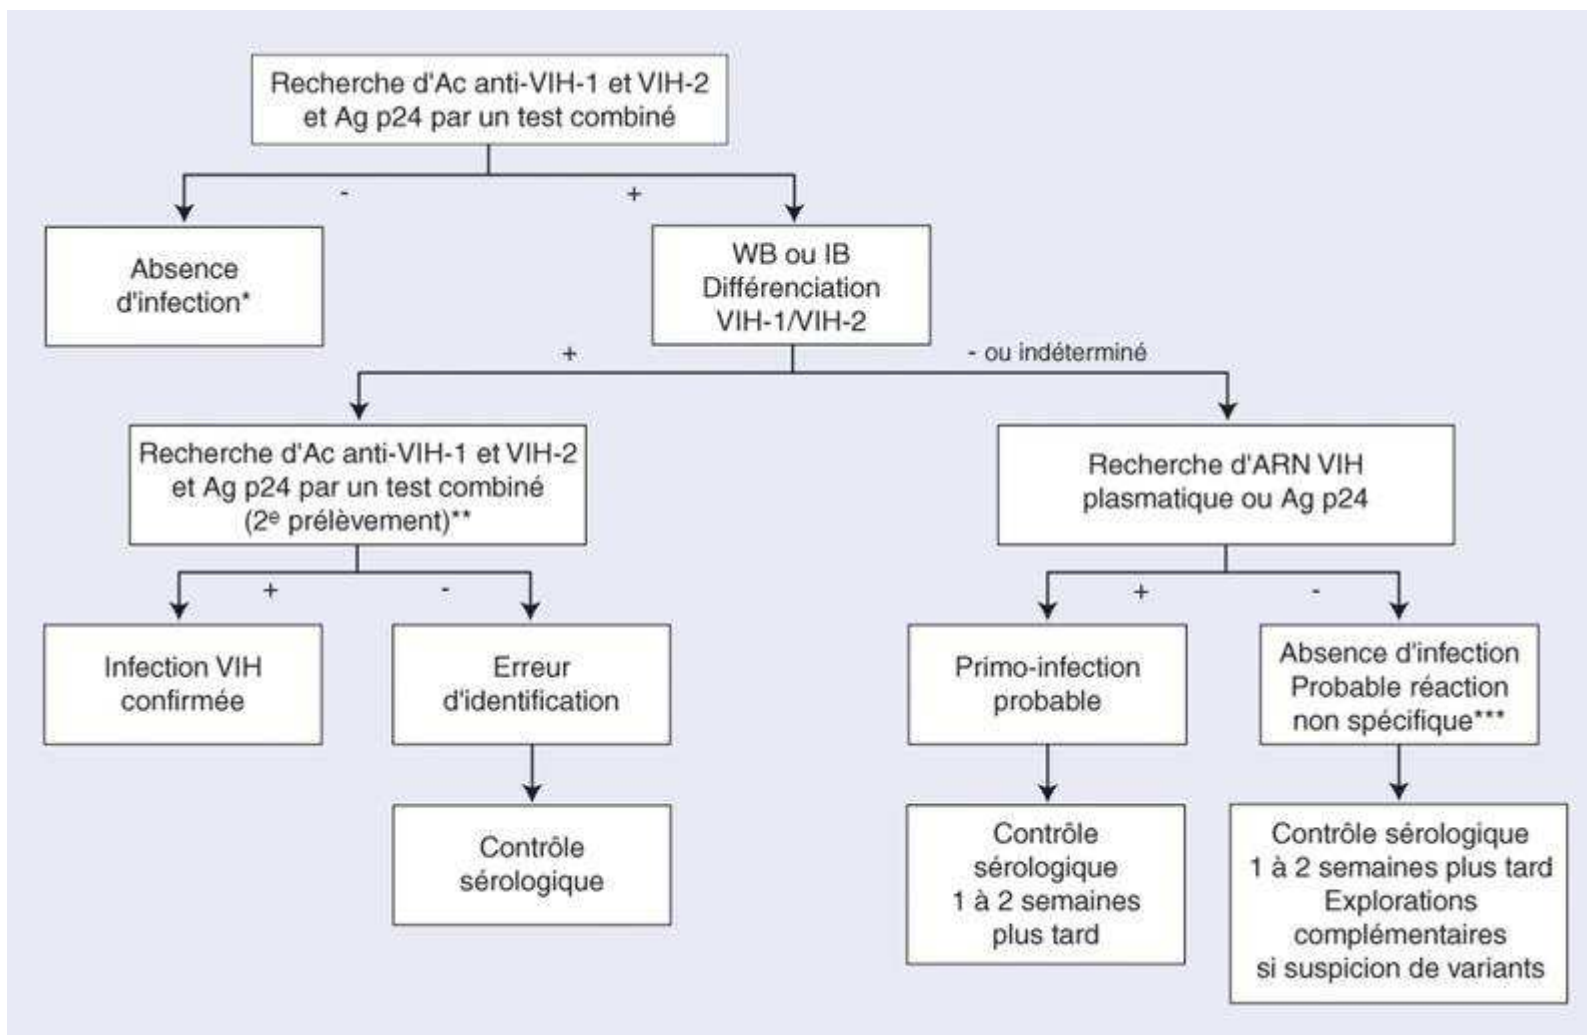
Recherche d'Ac anti-VIH-1 et VIH-2 et Ag p24 par un test combiné

-

+

Absence d'infection*

WB ou IB Différenciation VIH-1/VIH-2

+

- ou indéterminé

Recherche d'Ac anti-VIH-1 et VIH-2 et Ag p24 par un test combiné ($2^e$ prélèvement)**

Recherche d'ARN VIH plasmatique ou Ag p24

+

-

+

-

Infection VIH confirmée

Erreur d'identification

Primo-infection probable

Absence d'infection Probable réaction non spécifique***

Contrôle sérologique

Contrôle sérologique 1 à 2 semaines plus tard

Contrôle sérologique 1 à 2 semaines plus tard Explorations complémentaires si suspicion de variants